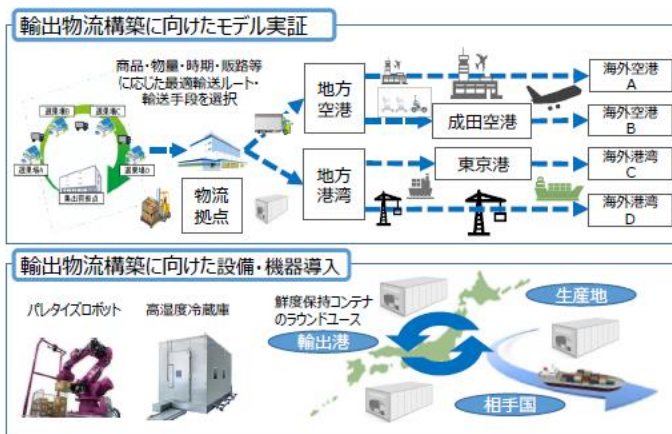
輸出物流構築に向けたモデル実証

商品・物量・時期・販路等に応じた最適輸送ルート・輸送手段を選択

選果場A
選果場B
選果場C
選果場D
選果場E
集出荷拠点

物流拠点

地方空港

地方港湾

成田空港

東京港

海外空港 A

海外空港 B

海外港湾 C

海外港湾 D

輸出物流構築に向けた設備・機器導入

パレタイズロボット

高湿度冷蔵庫

鮮度保持コンテナのラウンドユース

輸出港

生産地

相手国